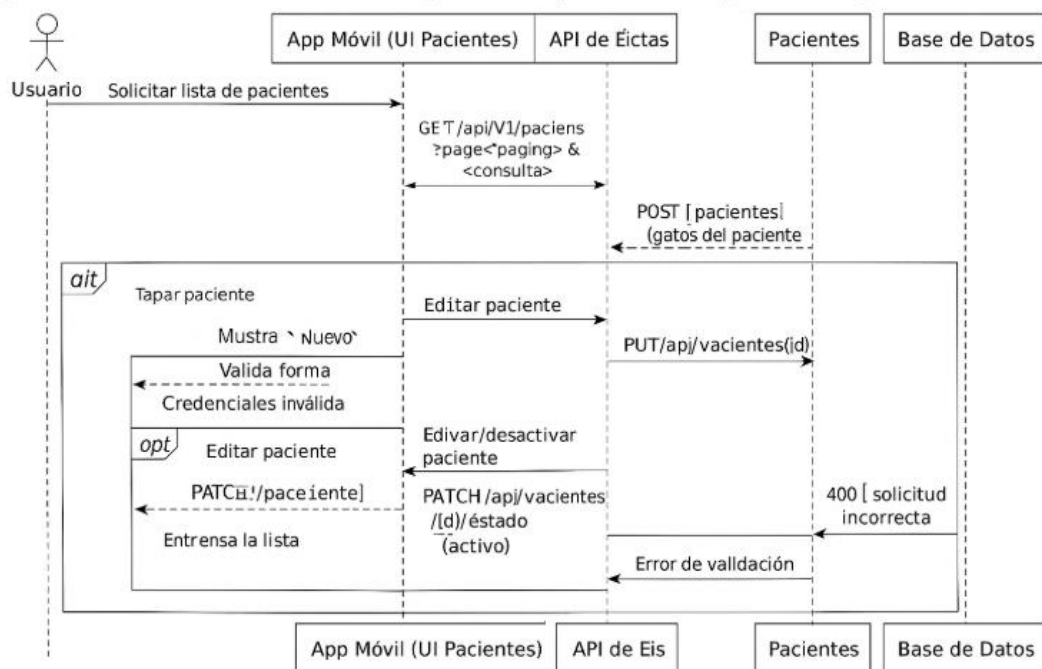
Usuario

App Móvil (UI Pacientes) | API de Éictas | Pacientes | Base de Datos

Solicitar lista de pacientes

GET /api/V1/paciens ?page<paging> & <consulta>

POST [ pacientes] (gatos del paciente

ait

Tapar paciente

Editar paciente

Mustra ` Nuevo`

PUT/apj/vacientes(id)

Valida forma

Credenciales inválida

opt

Editar paciente

Edivar/desactivar paciente

PATCH!/paceiente]

PATCH /apj/vacientes /[d)/éstado (activo)

400 [ solicitud incorrecta

Entrensa la lista

Error de valldación

App Móvil (UI Pacientes) | API de Eis | Pacientes | Base de Datos